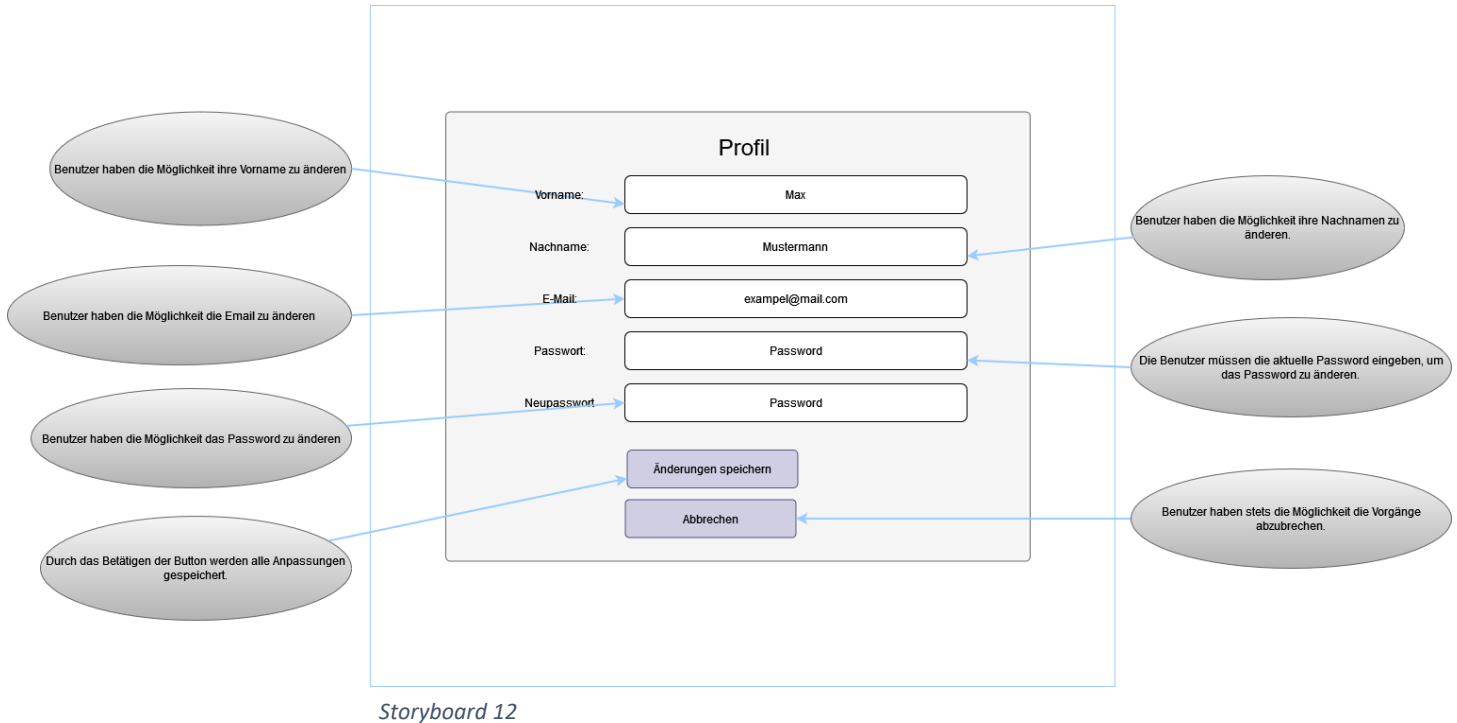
Profil

Benutzer haben die Möglichkeit ihre Vorname zu änderen

Vorname:
Max

Benutzer haben die Möglichkeit ihre Nachnamen zu änderen.

Nachname:
Mustermann

Benutzer haben die Möglichkeit die Email zu änderen

E-Mail:
exampel@mail.com

Passwort:
Password

Die Benutzer müssen die aktuelle Password eingeben, um das Password zu änderen.

Neupasswort
Password

Benutzer haben die Möglichkeit das Password zu änderen

Änderungen speichern

Abbrechen

Benutzer haben stets die Möglichkeit die Vorgänge abzubrechen.

Durch das Betätigen der Button werden alle Anpassungen gespeichert.

Storyboard 12